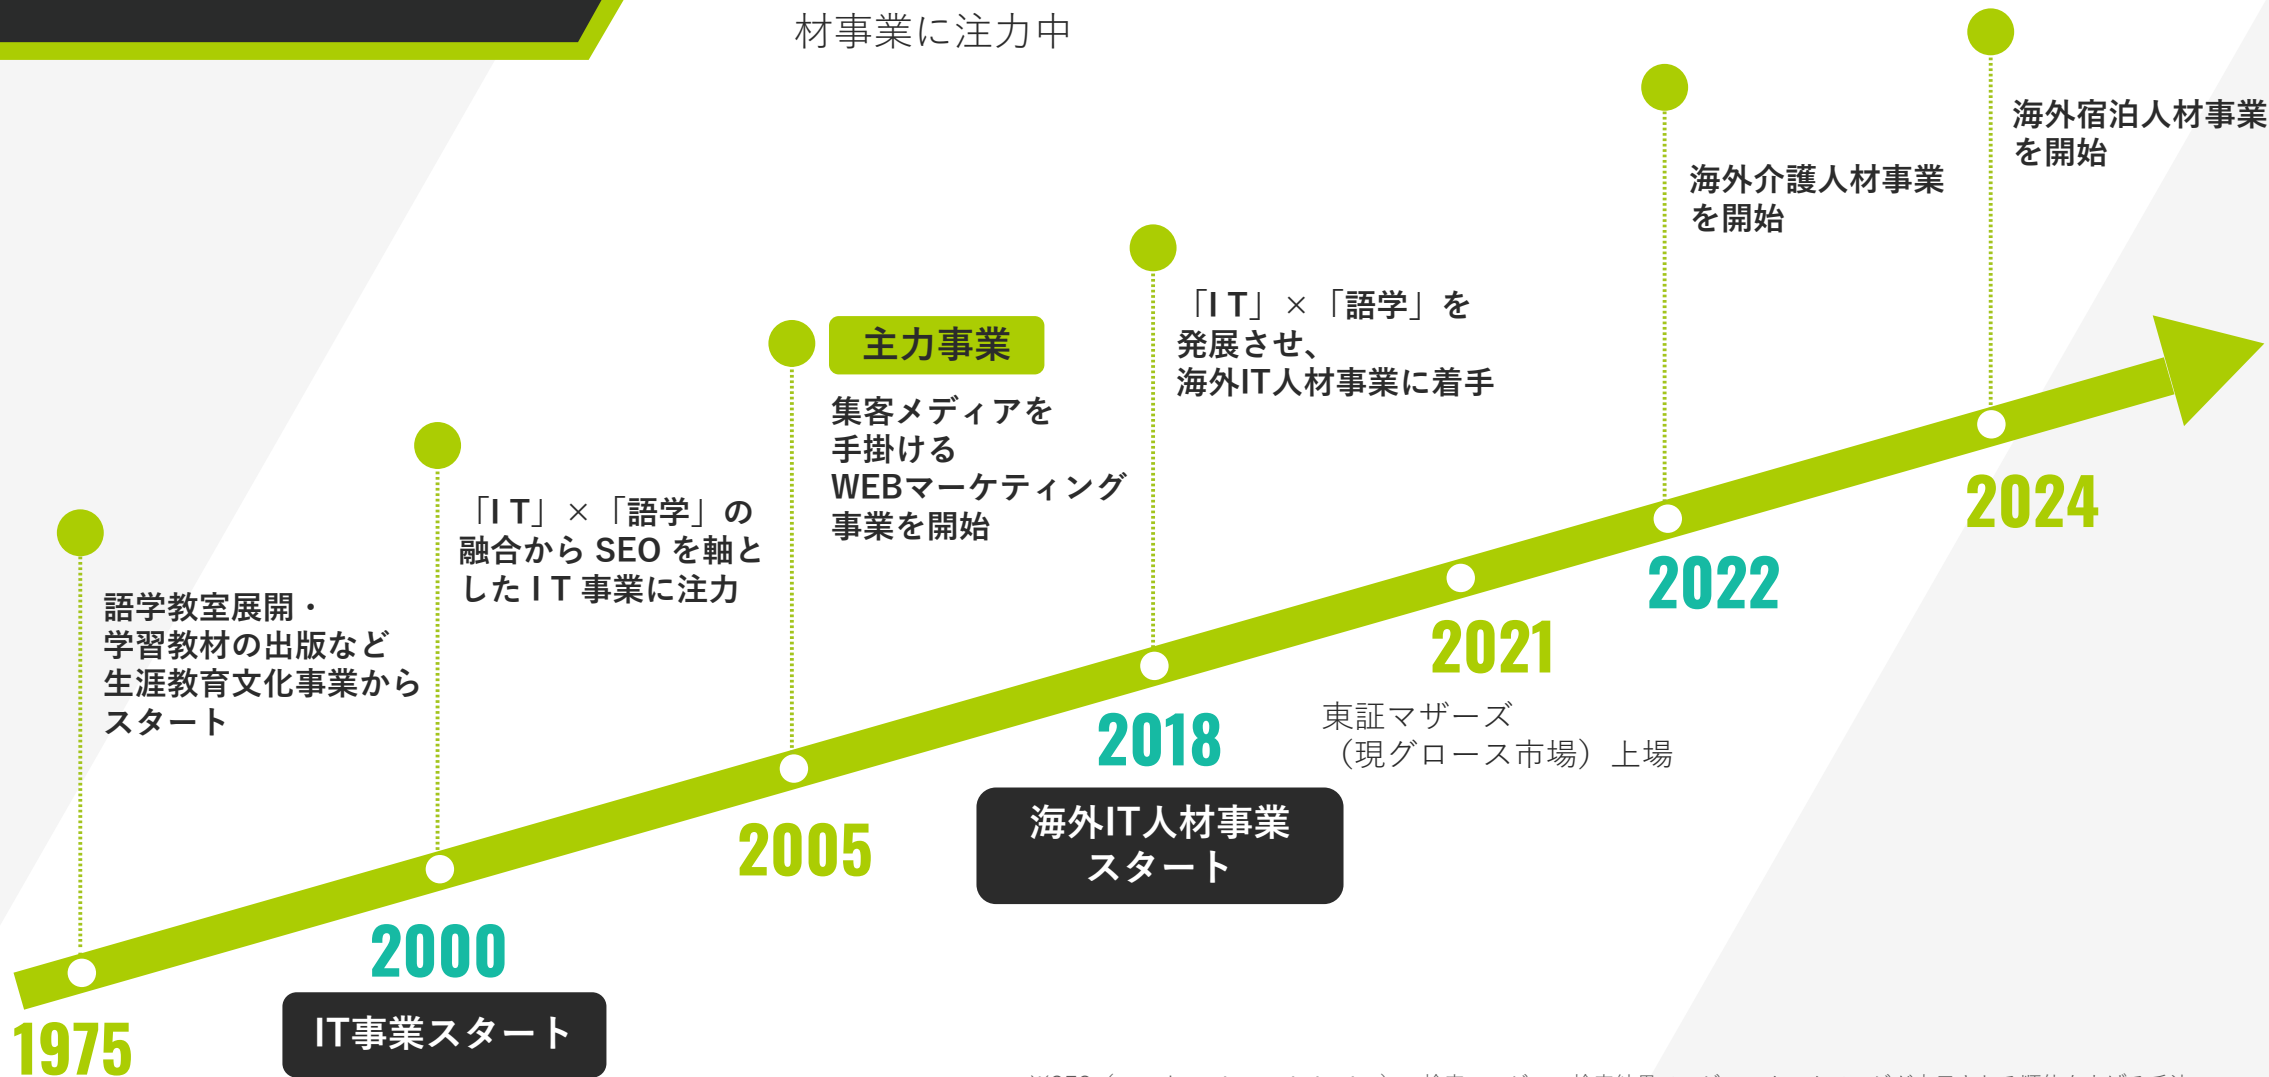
材事業に注力中

海外宿泊人材事業を開始

海外介護人材事業を開始

「IT」×「語学」を発展させ、海外IT人材事業に着手

主力事業

集客メディアを手掛けるWEBマーケティング事業を開始

「IT」×「語学」の融合から SEO を軸としたIT事業に注力

語学教室展開・学習教材の出版など生涯教育文化事業からスタート

2024

2022

2021

東証マザーズ（現グロース市場）上場

2018

海外IT人材事業スタート

2005

2000

IT事業スタート

1975

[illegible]